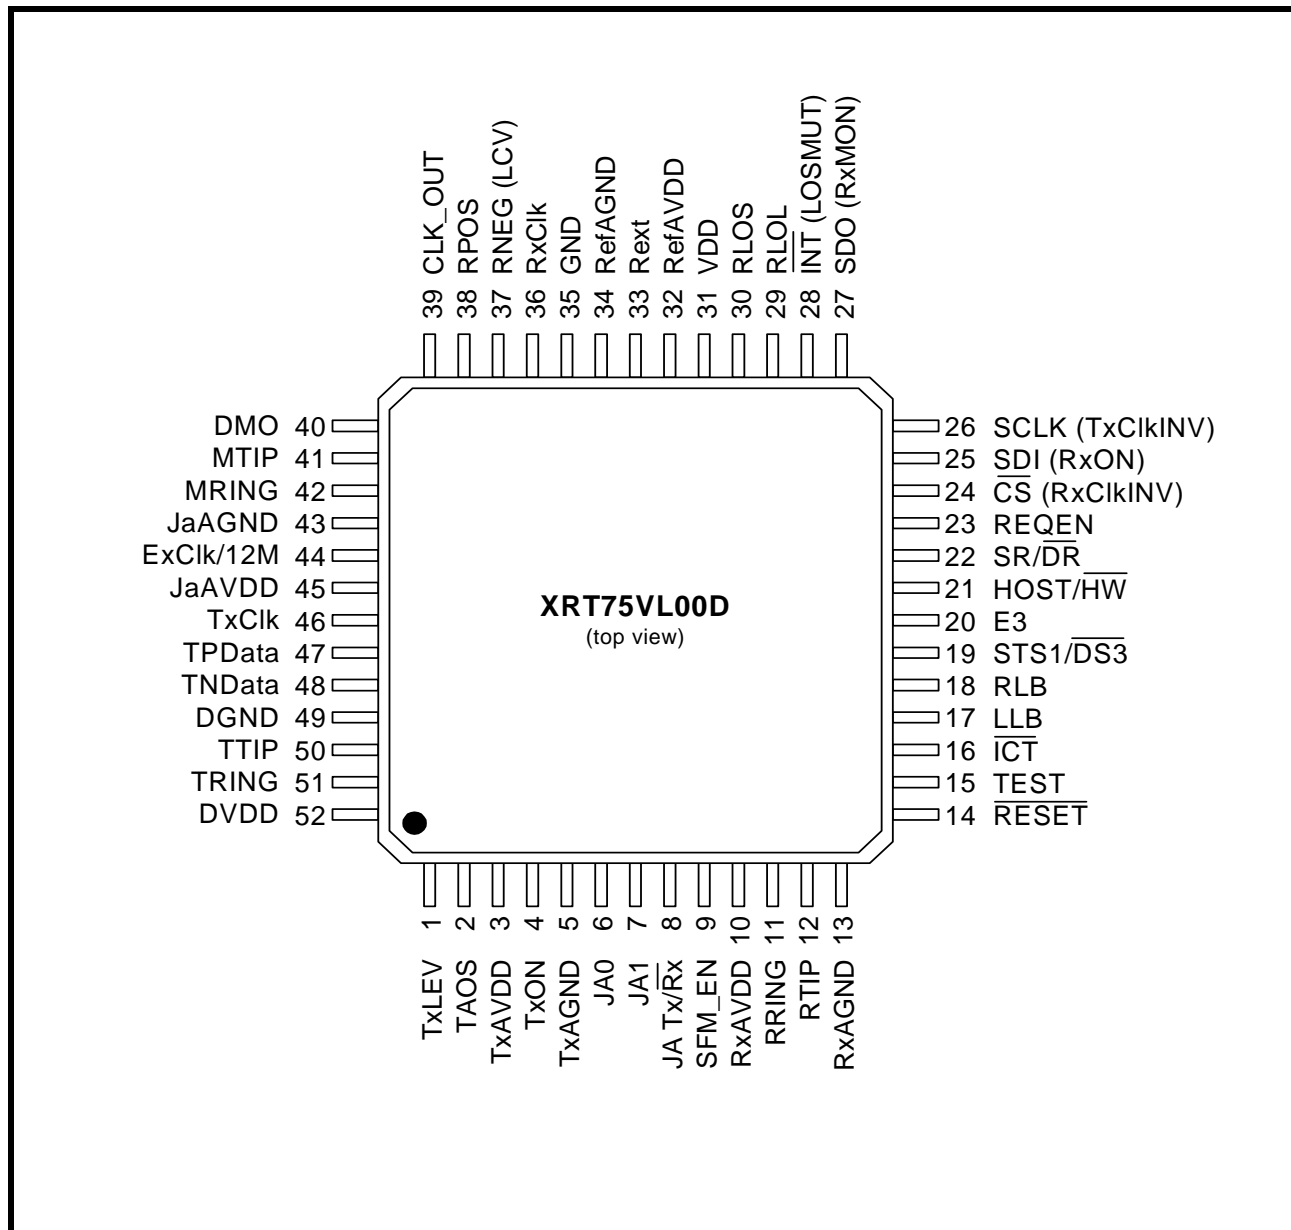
39 CLK_OUT
38 RPOS
37 RNEG (LCV)
36 RxClk
35 GND
34 RefAGND
33 Rext
32 RefAVDD
31 VDD
30 RLOS
29 RLOL
28 $\overline{\text{INT}}$ (LOSMUT)
27 SDO (RxMON)

DMO 40
MTIP 41
MRING 42
JaAGND 43
ExClk/12M 44
JaAVDD 45
TxClk 46
TPData 47
TNData 48
DGND 49
TTIP 50
TRING 51
DVDD 52

XRT75VL00D
(top view)

26 SCLK (TxClkINV)
25 SDI (RxON)
24 $\overline{\text{CS}}$ (RxClkINV)
23 REQEN
22 SR/$\overline{\text{DR}}$
21 HOST/$\overline{\text{HW}}$
20 E3
19 STS1/$\overline{\text{DS3}}$
18 RLB
17 LLB
16 $\overline{\text{ICT}}$
15 TEST
14 $\overline{\text{RESET}}$

1 TxLEV
2 TAOS
3 TxAVDD
4 TxON
5 TxAGND
6 JA0
7 JA1
8 JA Tx/$\overline{\text{Rx}}$
9 SFM_EN
10 RxAVDD
11 RRING
12 RTIP
13 RxAGND